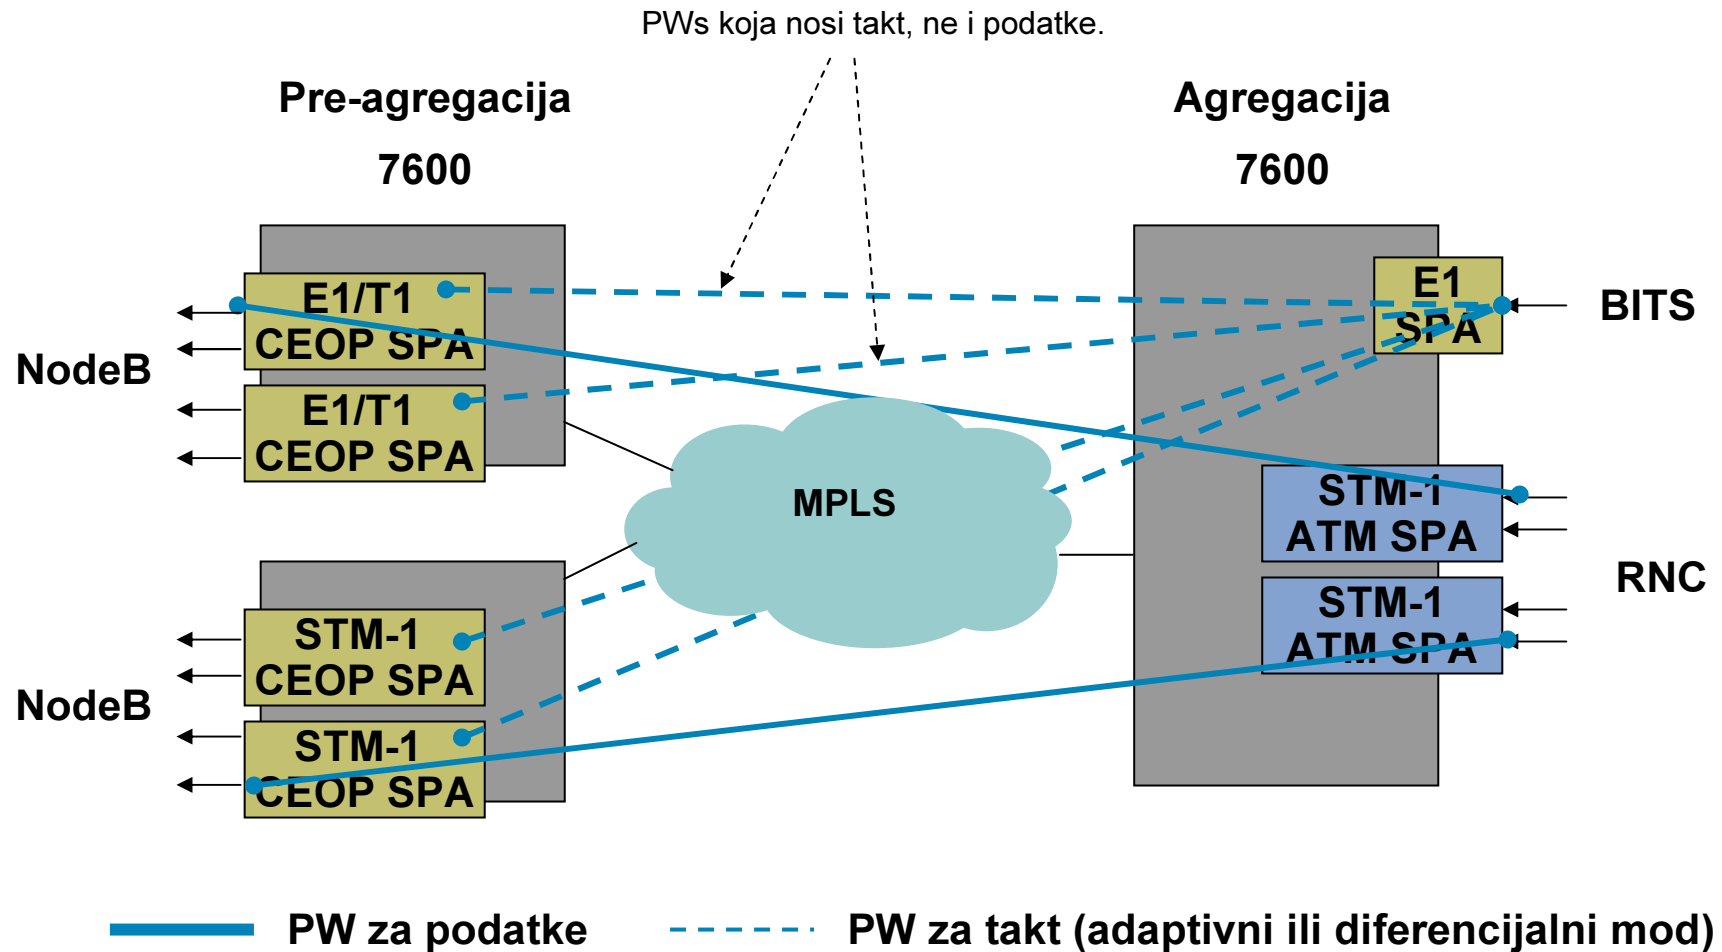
PWs koja nosi takt, ne i podatke.

Pre-agregacija

7600

Agregacija

7600

E1/T1
CEOP SPA

E1/T1
CEOP SPA

NodeB

E1
SPA

BITS

MPLS

STM-1
ATM SPA

STM-1
ATM SPA

RNC

STM-1
CEOP SPA

STM-1
CEOP SPA

NodeB

PW za podatke

PW za takt (adaptivni ili diferencijalni mod)